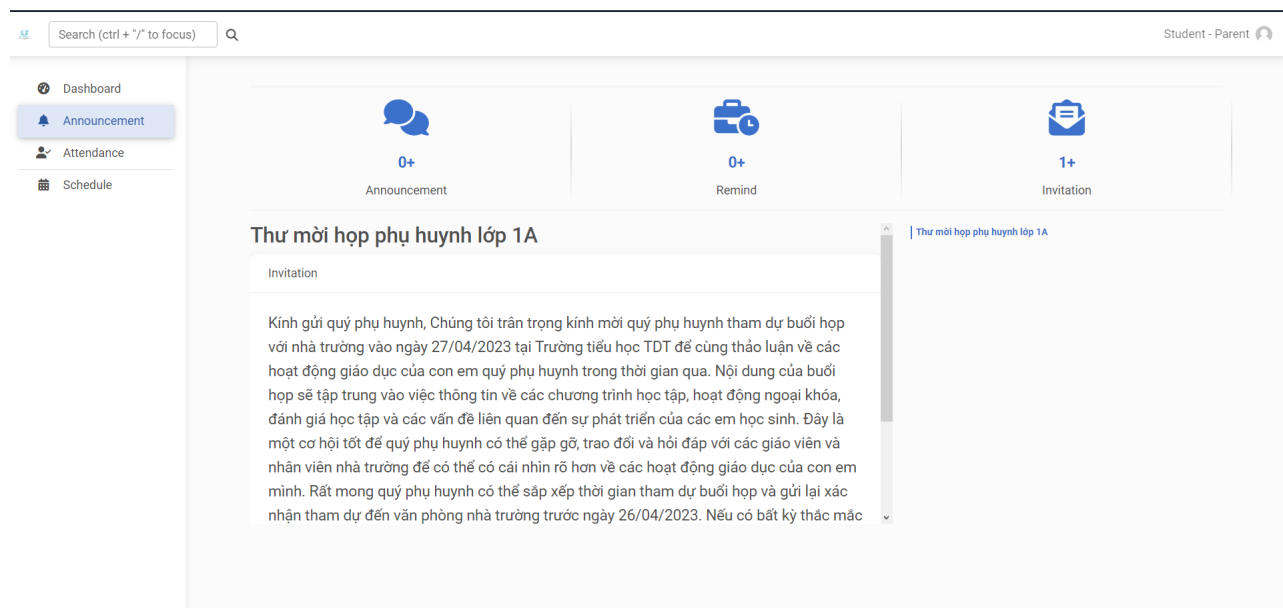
Search (ctrl + "/" to focus)

Student - Parent

Dashboard
Announcement
Attendance
Schedule

0+
Announcement

0+
Remind

1+
Invitation

Thư mời họp phụ huynh lớp 1A

Invitation

Kính gửi quý phụ huynh, Chúng tôi trân trọng kính mời quý phụ huynh tham dự buổi họp với nhà trường vào ngày 27/04/2023 tại Trường tiểu học TDT để cùng thảo luận về các hoạt động giáo dục của con em quý phụ huynh trong thời gian qua. Nội dung của buổi họp sẽ tập trung vào việc thông tin về các chương trình học tập, hoạt động ngoại khóa, đánh giá học tập và các vấn đề liên quan đến sự phát triển của các em học sinh. Đây là một cơ hội tốt để quý phụ huynh có thể gặp gỡ, trao đổi và hỏi đáp với các giáo viên và nhân viên nhà trường để có thể có cái nhìn rõ hơn về các hoạt động giáo dục của con em mình. Rất mong quý phụ huynh có thể sắp xếp thời gian tham dự buổi họp và gửi lại xác nhận tham dự đến văn phòng nhà trường trước ngày 26/04/2023. Nếu có bất kỳ thắc mắc

Thư mời họp phụ huynh lớp 1A